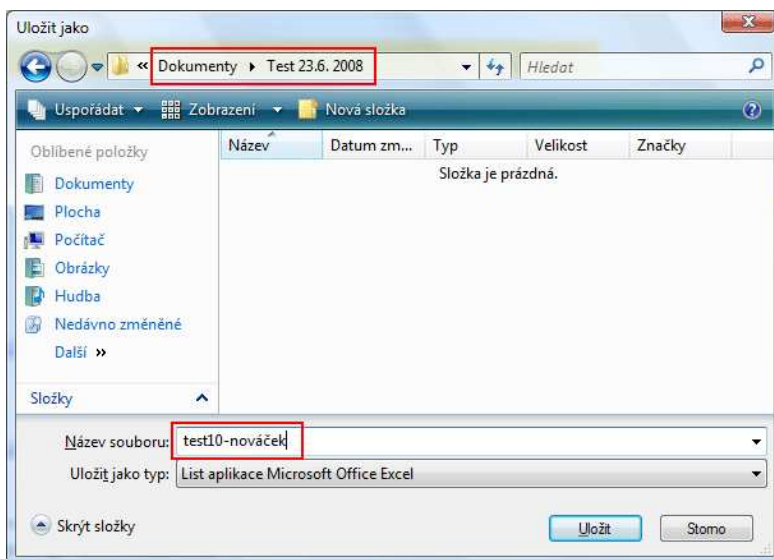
Uložit jako

« Dokumenty ▸ Test 23.6. 2008

Hledat

Uspořádat ▾ Zobrazení ▾ Nová složka

Oblíbené položky

Dokumenty
Plocha
Počítač
Obrázky
Hudba
Nedávno změněné
Další »

Složky

| Název | Datum zm... | Typ | Velikost | Značky |
|---|---|---|---|---|

Složka je prázdná.

Název souboru: test10-nováček

Uložit jako typ: List aplikace Microsoft Office Excel

Skrýt složky

Uložit

Storno